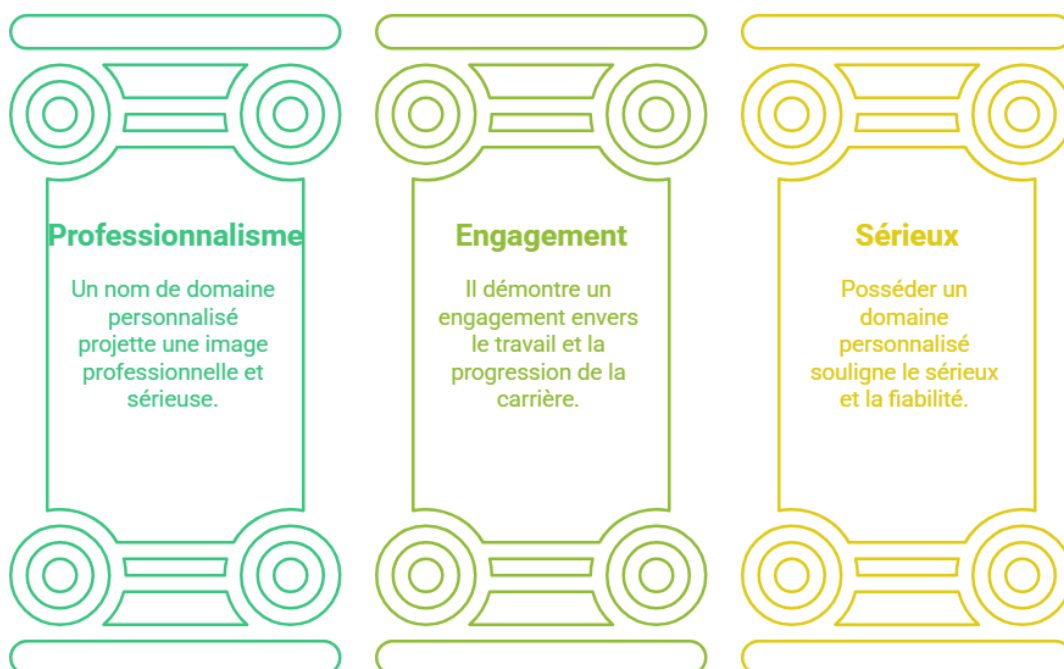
Professionnalisme

Un nom de domaine personnalisé projette une image professionnelle et sérieuse.

Engagement

Il démontre un engagement envers le travail et la progression de la carrière.

Sérieux

Posséder un domaine personnalisé souligne le sérieux et la fiabilité.